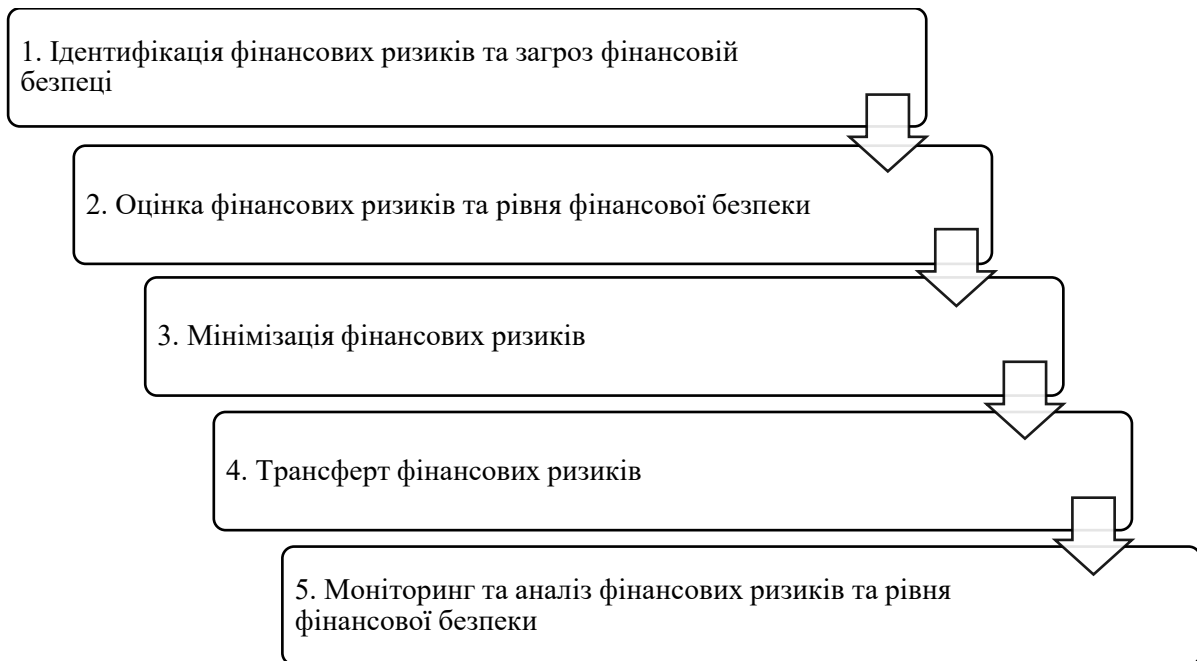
1. Ідентифікація фінансових ризиків та загроз фінансовій безпеці

2. Оцінка фінансових ризиків та рівня фінансової безпеки

3. Мінімізація фінансових ризиків

4. Трансферт фінансових ризиків

5. Моніторинг та аналіз фінансових ризиків та рівня фінансової безпеки